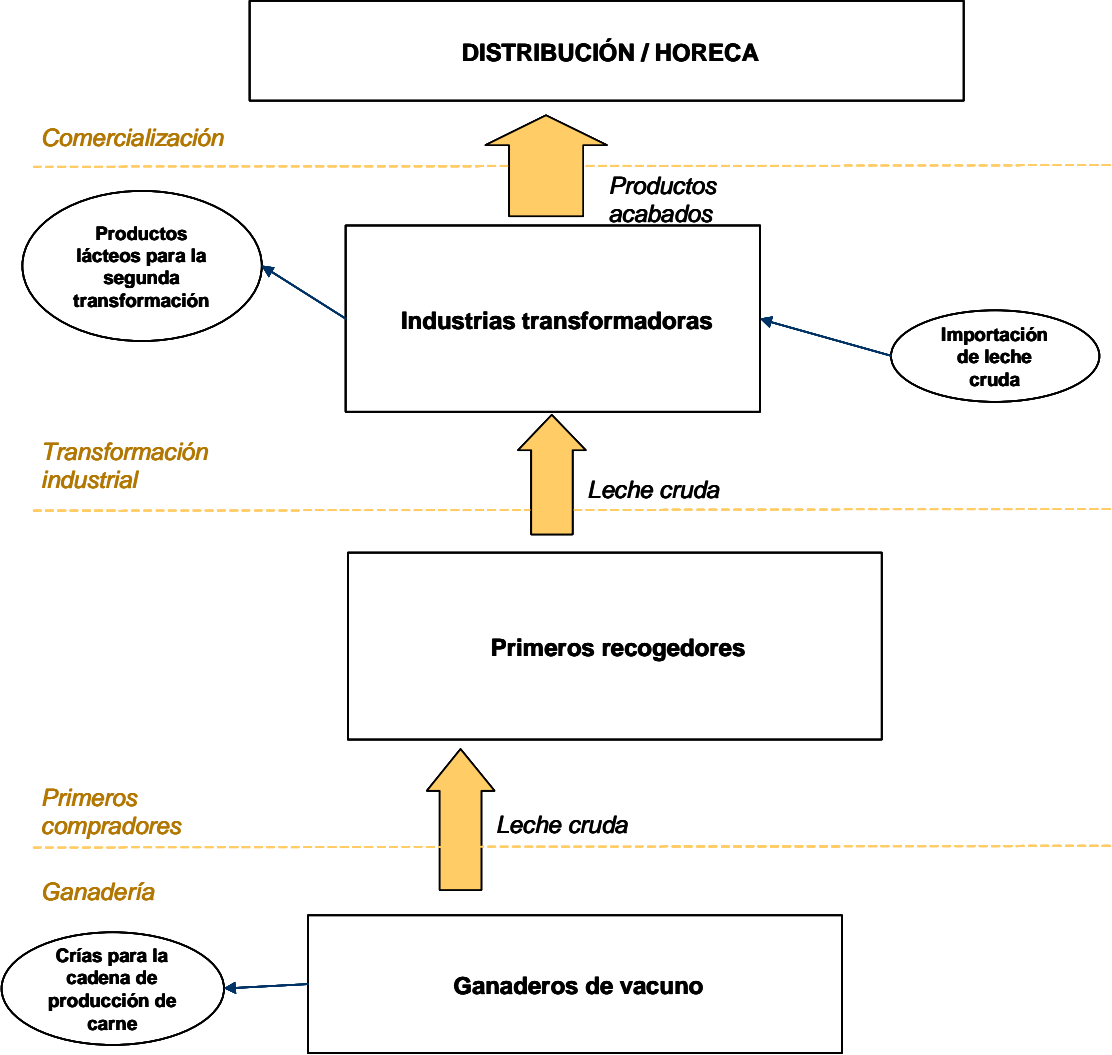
DISTRIBUCIÓN / HORECA

Comercialización

Productos acabados

Productos lácteos para la segunda transformación

Industrias transformadoras

Importación de leche cruda

Transformación industrial

Leche cruda

Primeros recogedores

Primeros compradores

Leche cruda

Ganadería

Crías para la cadena de producción de carne

Ganaderos de vacuno